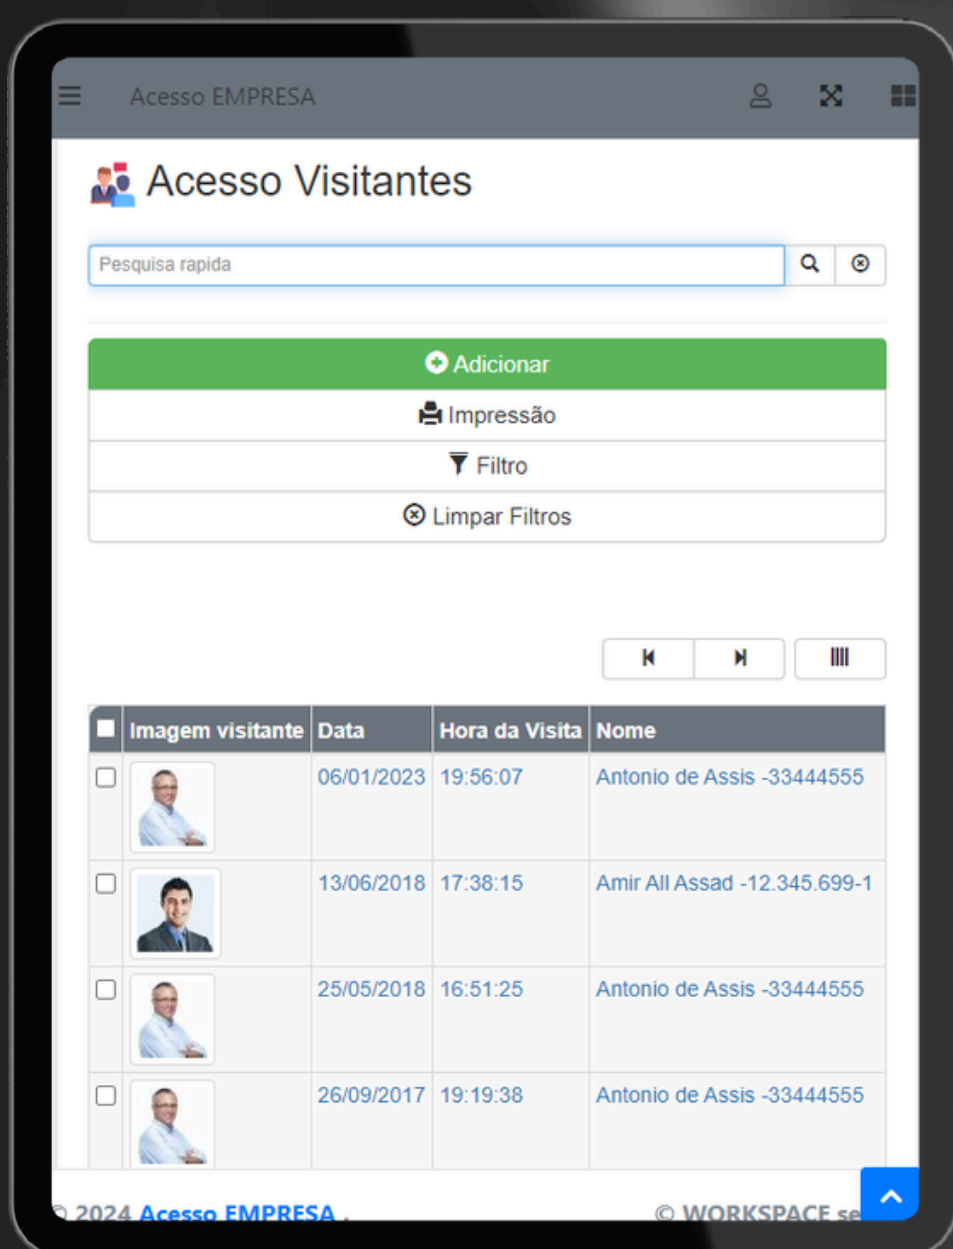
Acesso EMPRESA

Acesso Visitantes

Pesquisa rapida

Adicionar

Impressão

Filtro

Limpar Filtros

| | Imagem visitante | Data | Hora da Visita | Nome |
|---|---|---|---|---|
| | | 06/01/2023 | 19:56:07 | Antonio de Assis -33444555 |
| | | 13/06/2018 | 17:38:15 | Amir All Assad -12.345.699-1 |
| | | 25/05/2018 | 16:51:25 | Antonio de Assis -33444555 |
| | | 26/09/2017 | 19:19:38 | Antonio de Assis -33444555 |

© 2024 Acesso EMPRESA .

© WORKSPACE se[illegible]